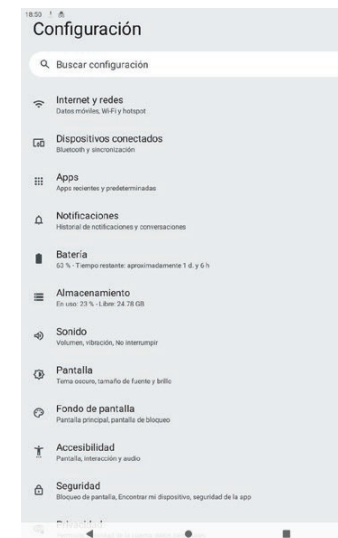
18:53

Configuración

Buscar configuración

Internet y redes
Datos móviles, Wi-Fi y hotspot

Dispositivos conectados
Bluetooth y sincronización

Apps
Apps recientes y predeterminadas

Notificaciones
Historial de notificaciones y conversaciones

Batería
63 % - Tiempo restante: aproximadamente 1 d. y 6 h

Almacenamiento
En uso: 23 % - Libre: 24.78 GB

Sonido
Volumen, vibración, No interrumpir

Pantalla
Tema oscuro, tamaño de fuente y brillo

Fondo de pantalla
Pantalla principal, pantalla de bloqueo

Accesibilidad
Pantalla, interacción y audio

Seguridad
Bloqueo de pantalla, Encontrar mi dispositivo, seguridad de la app

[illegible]